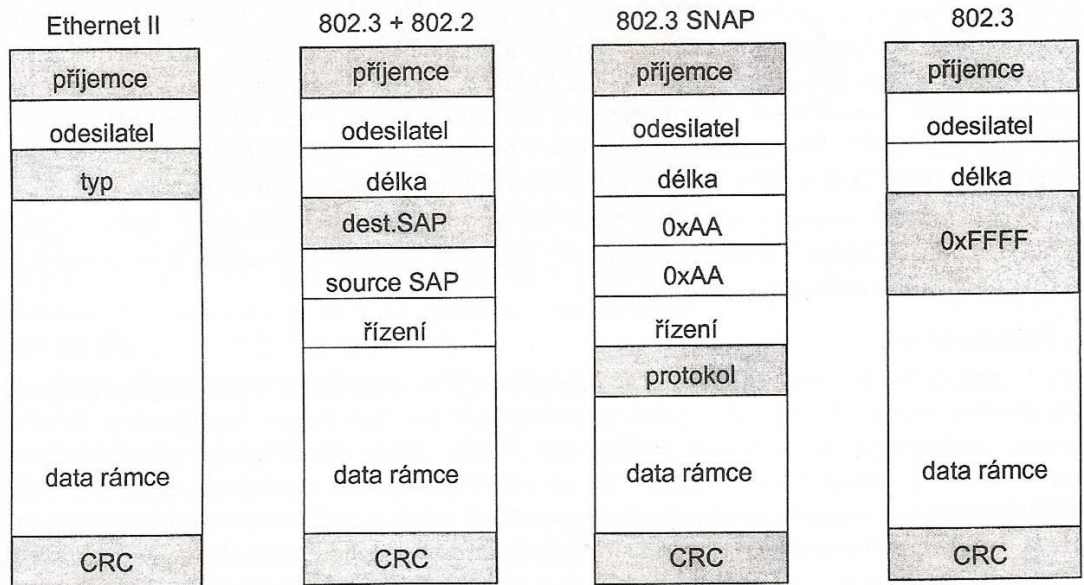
Ethernet II

příjemce

odesilatel

typ

data rámce

CRC

802.3 + 802.2

příjemce

odesilatel

délka

dest.SAP

source SAP

řízení

data rámce

CRC

802.3 SNAP

příjemce

odesilatel

délka

0xAA

0xAA

řízení

protokol

data rámce

CRC

802.3

příjemce

odesilatel

délka

0xFFFF

data rámce

CRC